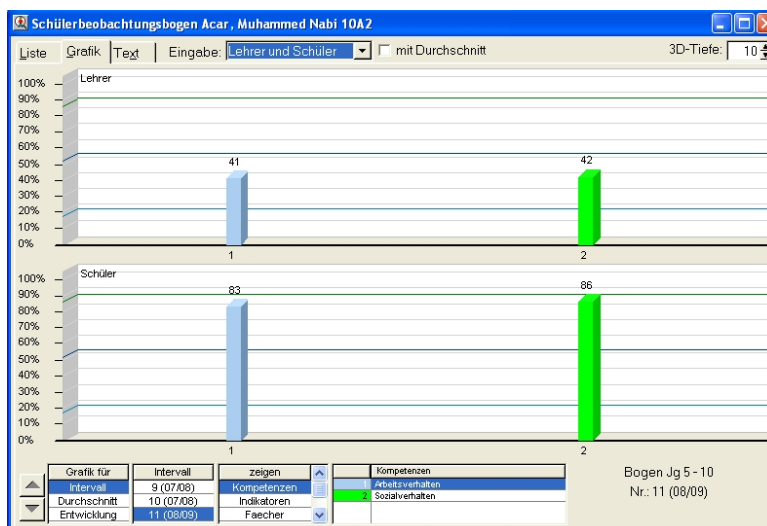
Schülerbeobachtungsbogen Acar, Muhammed Nabi 10A2

Liste Grafik Text Eingabe: Lehrer und Schüler mit Durchschnitt 3D-Tiefe: 10

Lehrer
100%
90%
80%
70%
60%
50%
40%
30%
20%
10%
0%
41
42
1
2

Schüler
100%
90%
80%
70%
60%
50%
40%
30%
20%
10%
0%
83
86
1
2

| Grafik für |
|---|
| Intervall |
| Durchschnitt |
| Entwicklung |

| Intervall |
|---|
| 9 (07/08) |
| 10 (07/08) |
| 11 (08/09) |

| zeigen |
|---|
| Kompetenzen |
| Indikatoren |
| Faecher |

| | Kompetenzen |
|---|---|
| 1 | Arbeitsverhalten |
| 2 | Sozialverhalten |

Bogen Jg 5 - 10
Nr.: 11 (08/09)